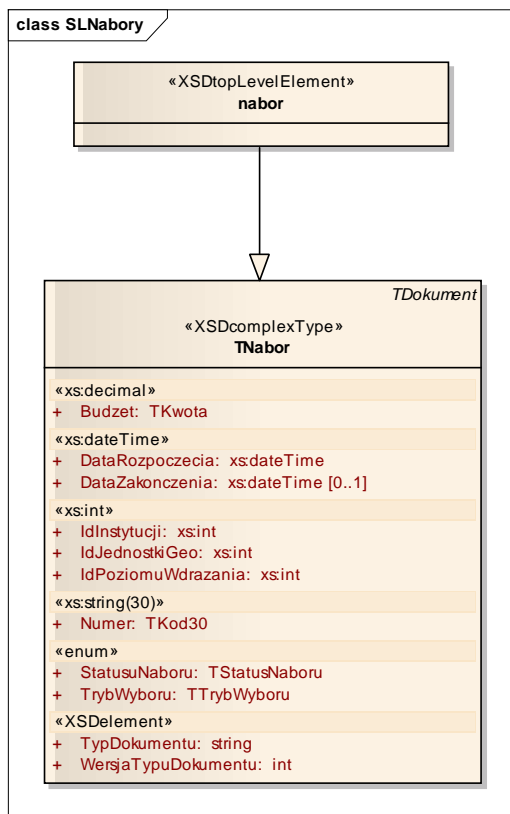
class SLNabory

«XSDtopLevelElement»
nabor

TDokument
«XSDcomplexType»
TNabor

«xs:decimal»
+ Budzet: TKwota
«xs:dateTime»
+ DataRozpoczecia: xs:dateTime
+ DataZakonczenia: xs:dateTime [0..1]
«xs:int»
+ IdInstytucji: xs:int
+ IdJednostkiGeo: xs:int
+ IdPoziomuWdrazania: xs:int
«xs:string(30)»
+ Numer: TKod30
«enum»
+ StatusuNaboru: TStatusNaboru
+ TrybWyboru: TTrybWyboru
«XSDelement»
+ TypDokumentu: string
+ WersjaTypuDokumentu: int